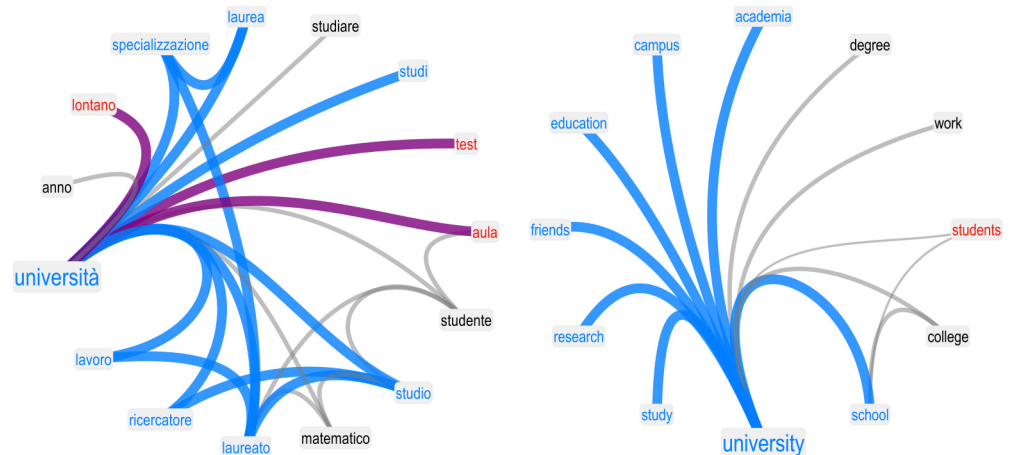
laurea
specializzazione
studiare
studi
lontano
test
anno
aula
università
studente
lavoro
studio
ricercatore
laureato
matematico

academia
campus
degree
education
work
friends
students
research
college
study
school
university